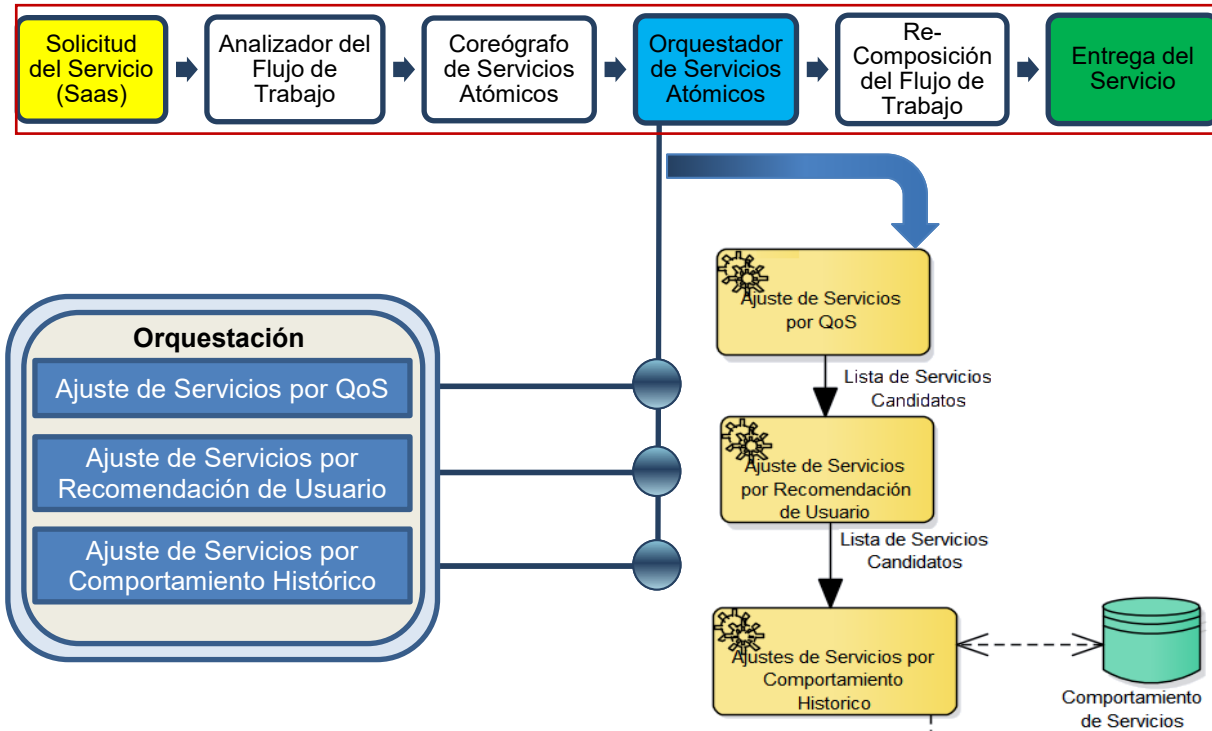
Solicitud del Servicio (Saas)

Analizador del Flujo de Trabajo

Coreógrafo de Servicios Atómicos

Orquestador de Servicios Atómicos

Re-Composición del Flujo de Trabajo

Entrega del Servicio

Orquestación

Ajuste de Servicios por QoS

Ajuste de Servicios por Recomendación de Usuario

Ajuste de Servicios por Comportamiento Histórico

Ajuste de Servicios por QoS

Lista de Servicios Candidatos

Ajuste de Servicios por Recomendación de Usuario

Lista de Servicios Candidatos

Ajustes de Servicios por Comportamiento Historico

Comportamiento de Servicios